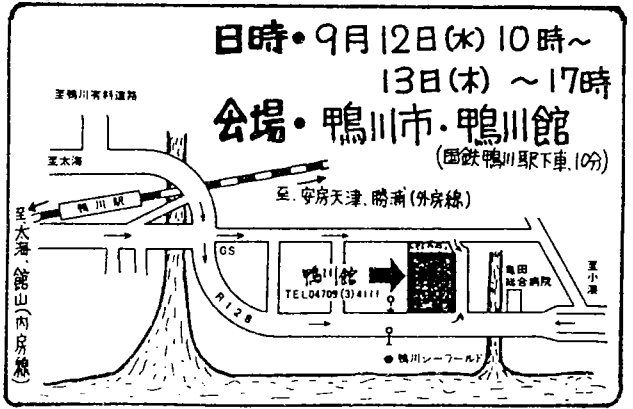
日時・9月12日(水) 10時～
13日(木) ～17時

会場・鴨川市・鴨川館
(国鉄鴨川駅下車 10分)

至鴨川有料道路

至太海

鴨川駅

至 安房天津、勝浦(外房線)

至太海、館山(内房線)

GS

鴨川館
TEL04709(3)4111

R128

亀田総合病院

至小湊

● 鴨川シーワールド